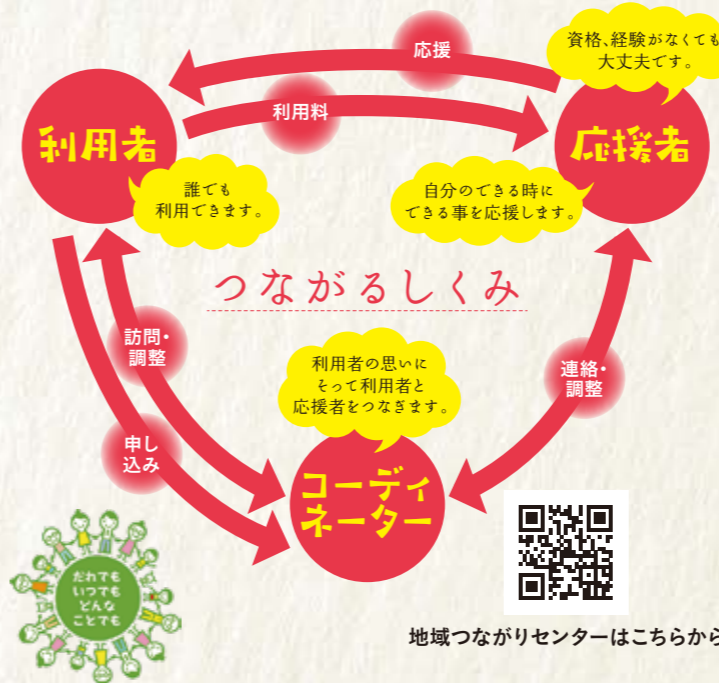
応援

資格、経験がなくても大丈夫です。

利用料

利用者

応援者

誰でも利用できます。

自分のできる時にできる事を応援します。

つながるしくみ

訪問・調整

利用者の思いにそって利用者と応援者をつなぎます。

連絡・調整

申し込み

コーディネーター

だれでもいつでもどんなことでも

地域つながりセンターはこちらから